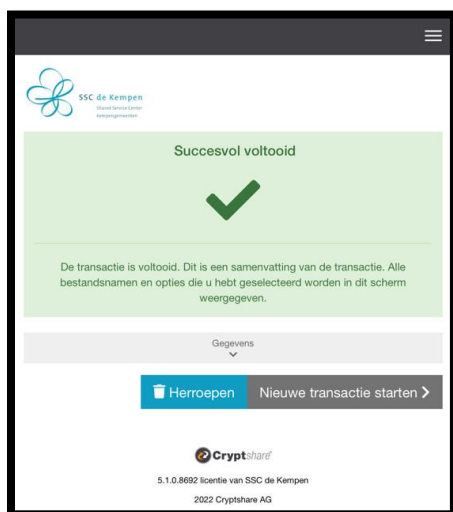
SSC de Kempen
Shared Service Center
Kempengemeenten

Succesvol voltooid

De transactie is voltooid. Dit is een samenvatting van de transactie. Alle bestandsnamen en opties die u hebt geselecteerd worden in dit scherm weergegeven.

Gegevens

Herroepen

Nieuwe transactie starten

Cryptshare

5.1.0.8692 licentie van SSC de Kempen

2022 Cryptshare AG